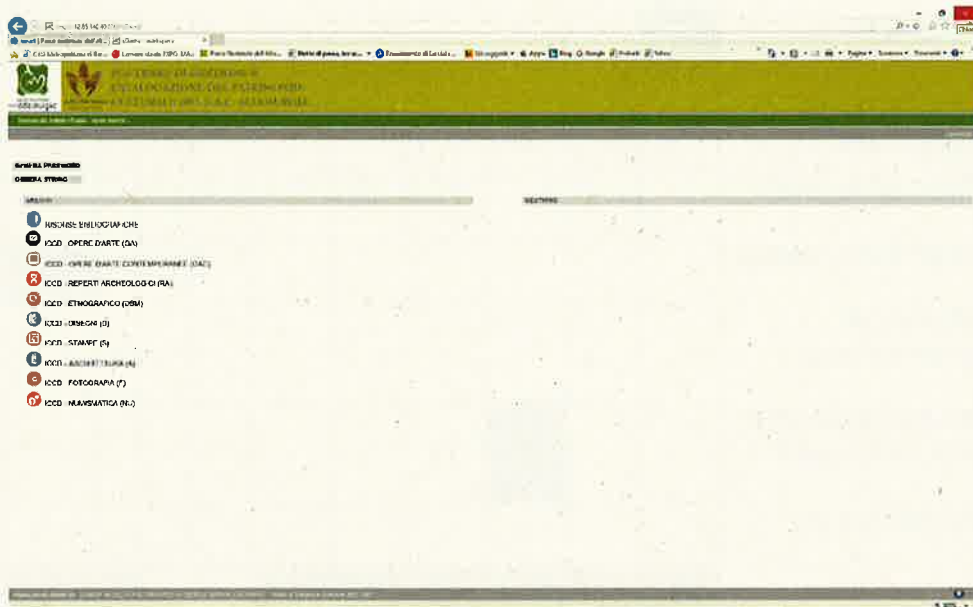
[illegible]

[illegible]
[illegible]

RISORSE BIBLIOGRAFICHE
ICCD - OPERE D'ARTE (OA)
ICCD - OPERE D'ARTE CONTEMPORANEE (OAC)
ICCD - REPERTI ARCHEOLOGICI (RA)
ICCD - ETNOGRAFICO (DEA)
ICCD - DISEGNI (D)
ICCD - STAMPE (S)
ICCD - ARCHITETTURA (A)
ICCD - FOTOGRAFIA (F)
ICCD - NUMISMATICA (NU)

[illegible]